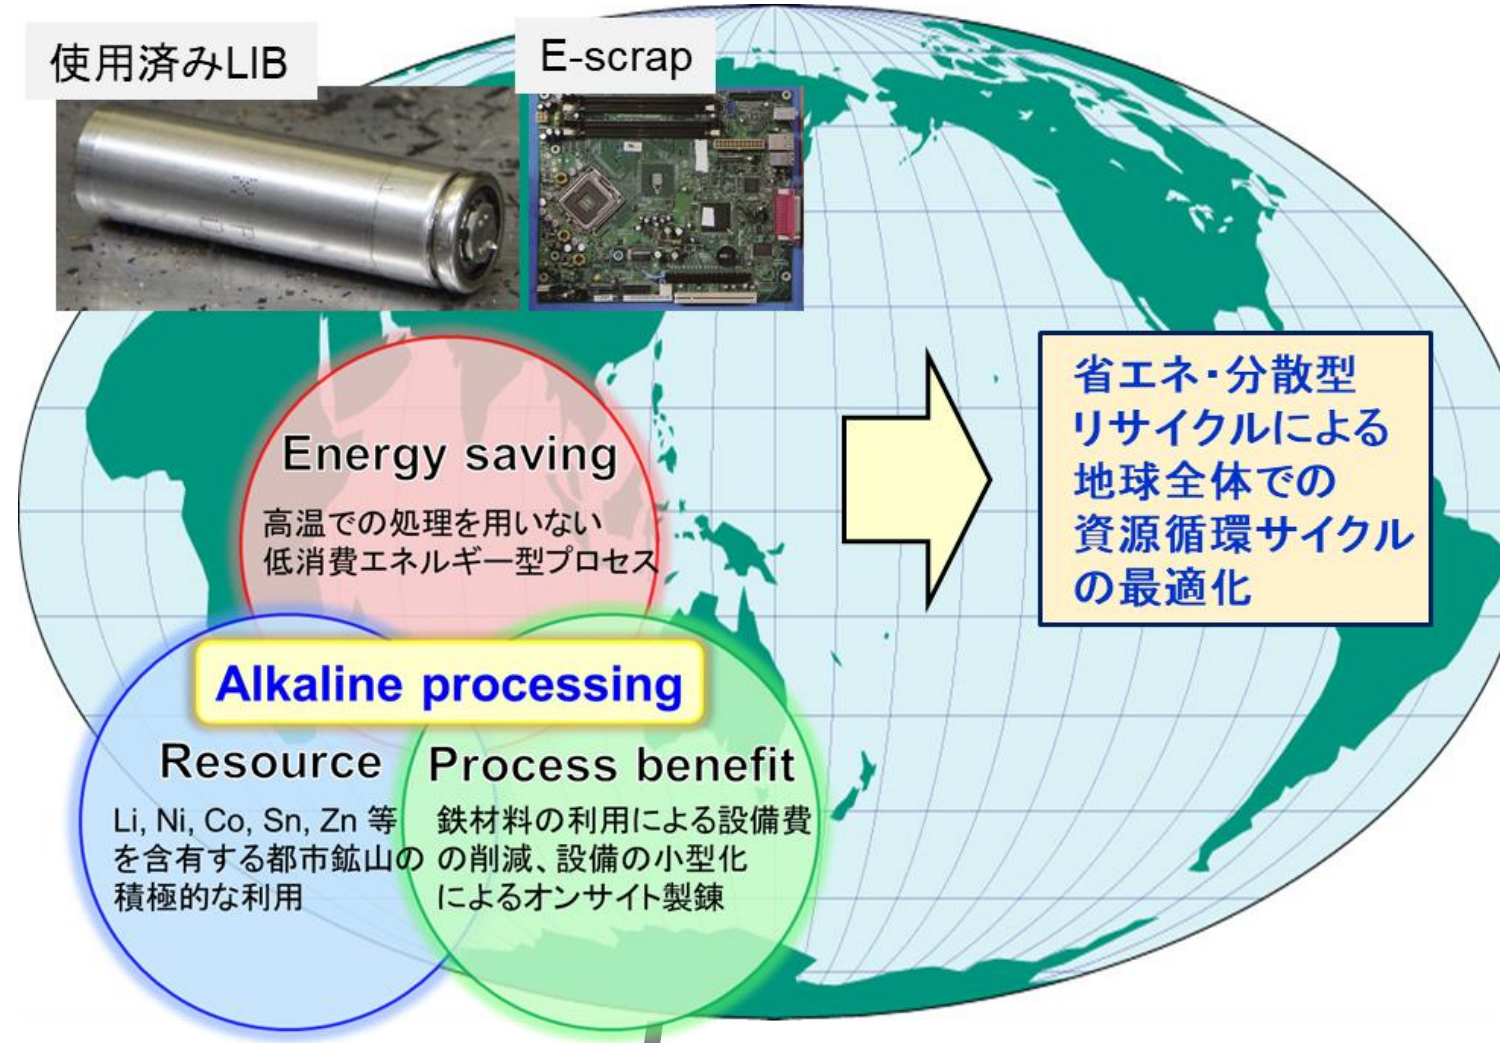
使用済みLIB

E-scrap

Energy saving

高温での処理を用いない低消費エネルギー型プロセス

Alkaline processing

Resource

Li, Ni, Co, Sn, Zn 等を含有する都市鉱山の積極的な利用

Process benefit

鉄材料の利用による設備費の削減、設備の小型化によるオンサイト製錬

省エネ・分散型リサイクルによる地球全体での資源循環サイクルの最適化